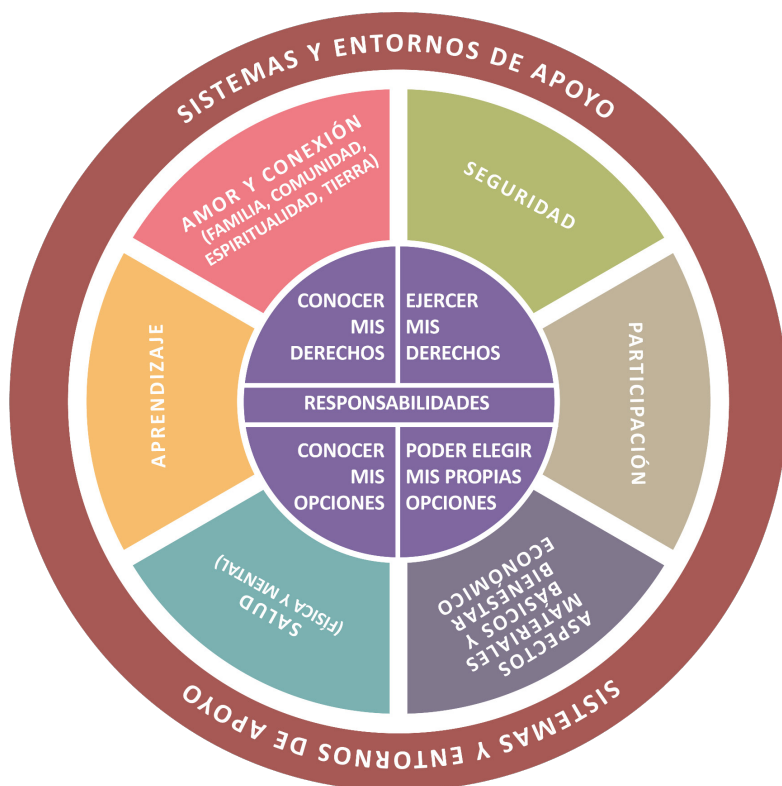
SISTEMAS Y ENTORNOS DE APOYO

AMOR Y CONEXIÓN (FAMILIA, COMUNIDAD, ESPIRITUALIDAD, TIERRA)

SEGURIDAD

PARTICIPACIÓN

ASPECTOS MATERIALES BÁSICOS Y BIENESTAR ECONÓMICO

SALUD (FÍSICA Y MENTAL)

APRENDIZAJE

CONOCER MIS DERECHOS

EJERCER MIS DERECHOS

RESPONSABILIDADES

CONOCER MIS OPCIONES

PODER ELEGIR MIS PROPIAS OPCIONES

SISTEMAS Y ENTORNOS DE APOYO